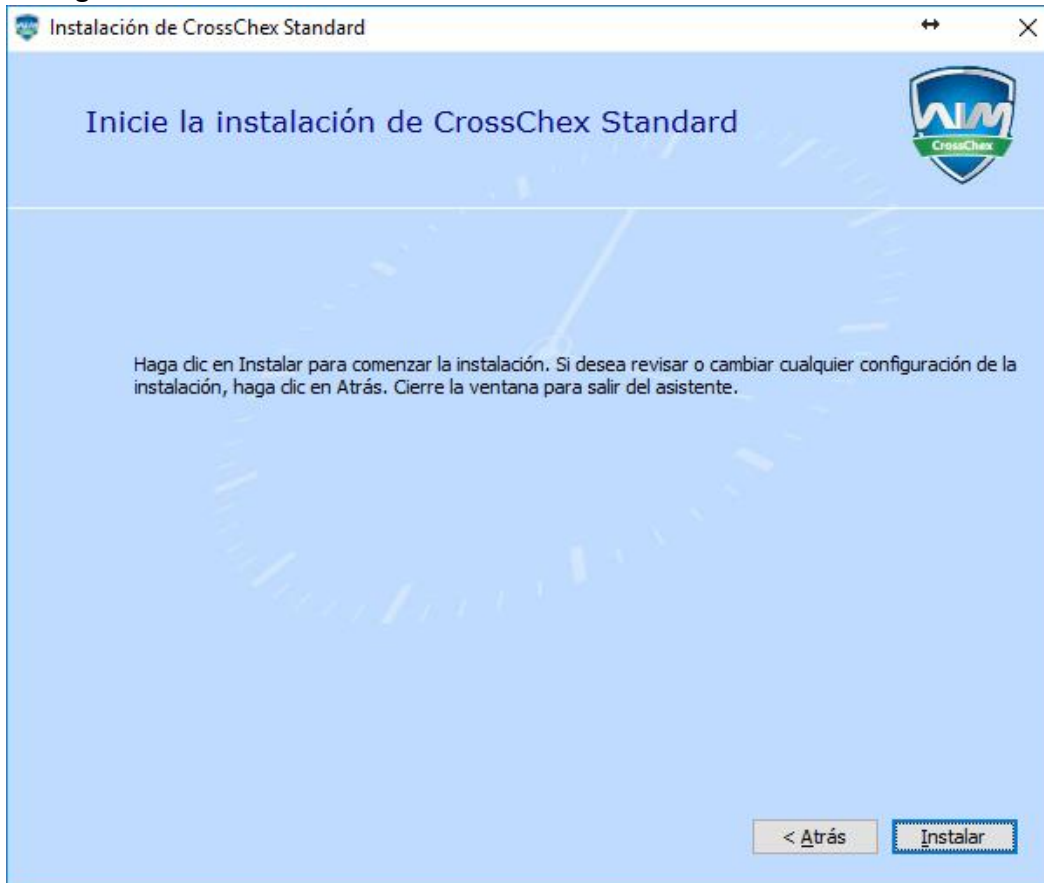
Instalación de CrossChex Standard

Inicie la instalación de CrossChex Standard

CrossChex

Haga clic en Instalar para comenzar la instalación. Si desea revisar o cambiar cualquier configuración de la instalación, haga clic en Atrás. Cierre la ventana para salir del asistente.

< Atrás

Instalar